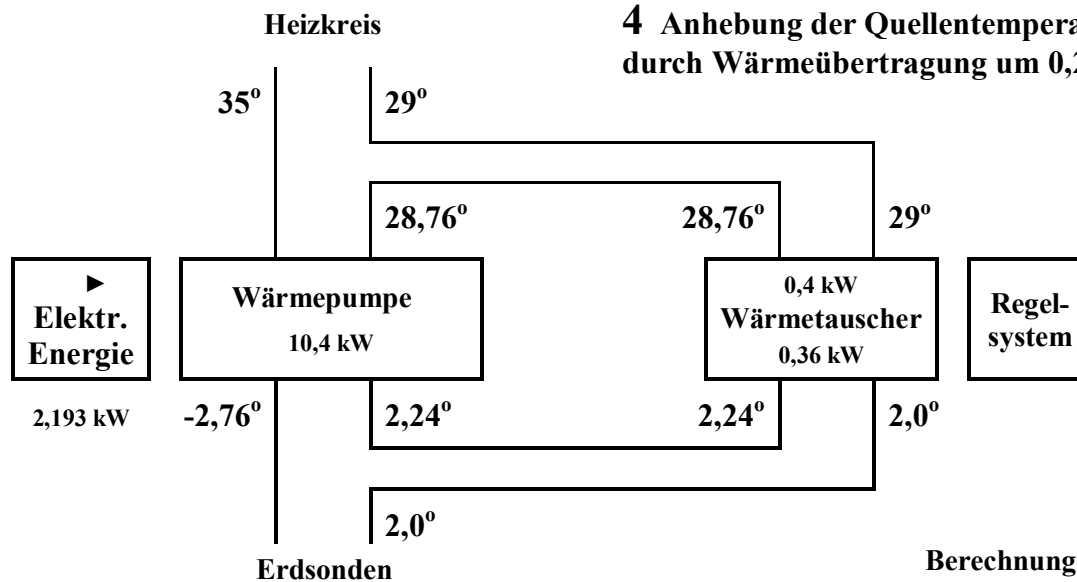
Heizkreis

4 Anhebung der Quellentempera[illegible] durch Wärmeübertragung um 0,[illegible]

35°

29°

28,76°

28,76°

29°

►
Elektr.
Energie

Wärmepumpe
10,4 kW

0,4 kW
Wärmetauscher
0,36 kW

Regel-
system

2,193 kW

-2,76°

2,24°

2,24°

2,0°

2,0°

Erdsonden

Berechnung